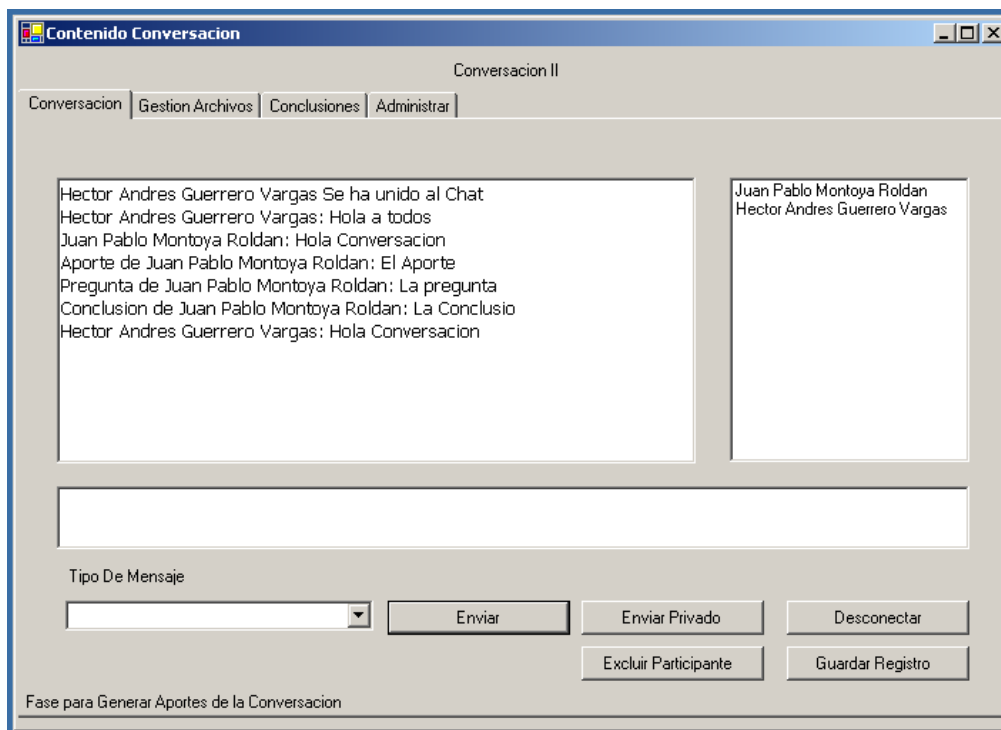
Contenido Conversacion

Conversacion II

Conversacion | Gestion Archivos | Conclusiones | Administrar

Hector Andres Guerrero Vargas Se ha unido al Chat
Hector Andres Guerrero Vargas: Hola a todos
Juan Pablo Montoya Roldan: Hola Conversacion
Aporte de Juan Pablo Montoya Roldan: El Aporte
Pregunta de Juan Pablo Montoya Roldan: La pregunta
Conclusion de Juan Pablo Montoya Roldan: La Conclusio
Hector Andres Guerrero Vargas: Hola Conversacion

Juan Pablo Montoya Roldan
Hector Andres Guerrero Vargas

Tipo De Mensaje

Enviar

Enviar Privado

Desconectar

Excluir Participante

Guardar Registro

Fase para Generar Aportes de la Conversacion